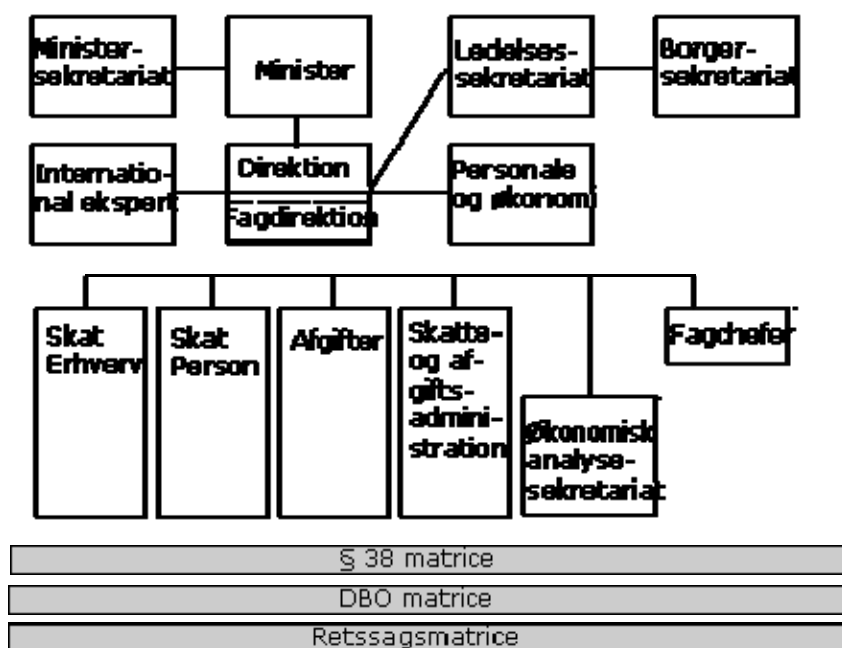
Minister-sekretariat

Minister

Ledelses-sekretariat

Borger-sekretariat

Internatio-nal ekspert

Direktion

Fagdirektion

Personale og økonomi

Skat Erhverv

Skat Person

Afgifter

Skatte- og af-gifts-admini-stration

Økonomisk analyse-sekretariat

Fagchefer

§ 38 matrice

DBO matrice

Retssagsmatrice